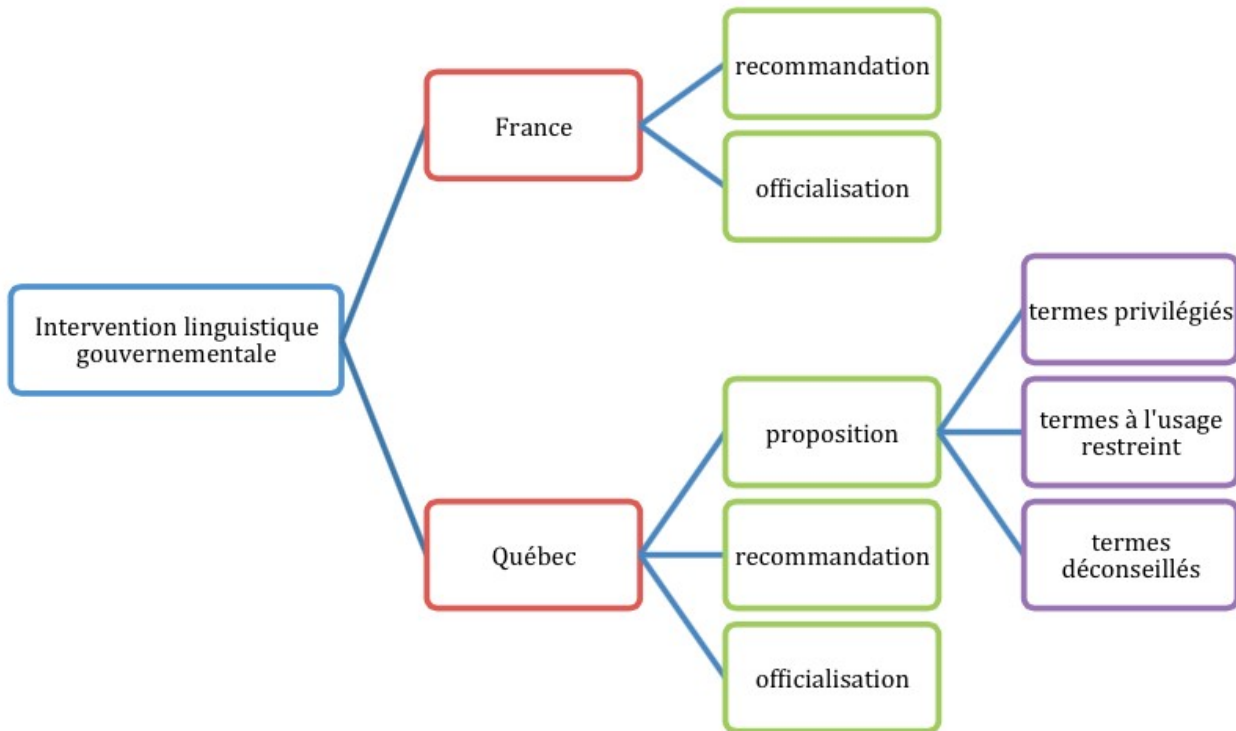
Intervention linguistique gouvernementale

France

recommandation

officialisation

Québec

proposition

termes privilégiés

termes à l'usage restreint

termes déconseillés

recommandation

officialisation